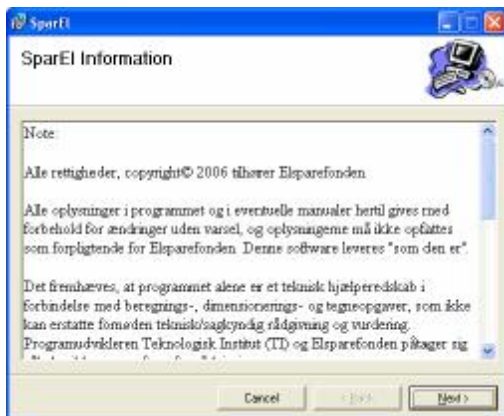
SparEl

SparEl Information

Note:

Alle rettigheder, copyright© 2006 tilhører Elsparefonden.

Alle oplysninger i programmet og i eventuelle manualer hertil gives med forbehold for ændringer uden varsel, og oplysningerne må ikke opfattes som forpligtende for Elsparefonden. Denne software leveres "som den er".

Det fremhæves, at programmet alene er et teknisk hjælperedskab i forbindelse med beregnings-, dimensionerings- og tegneopgaver, som ikke kan erstatte fornøden teknisk/sagkyndig rådgivning og vurdering. Programudvikleren Teknologisk Institut (TI) og Elsparefonden påtager sig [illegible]

Cancel
< Back
Next >